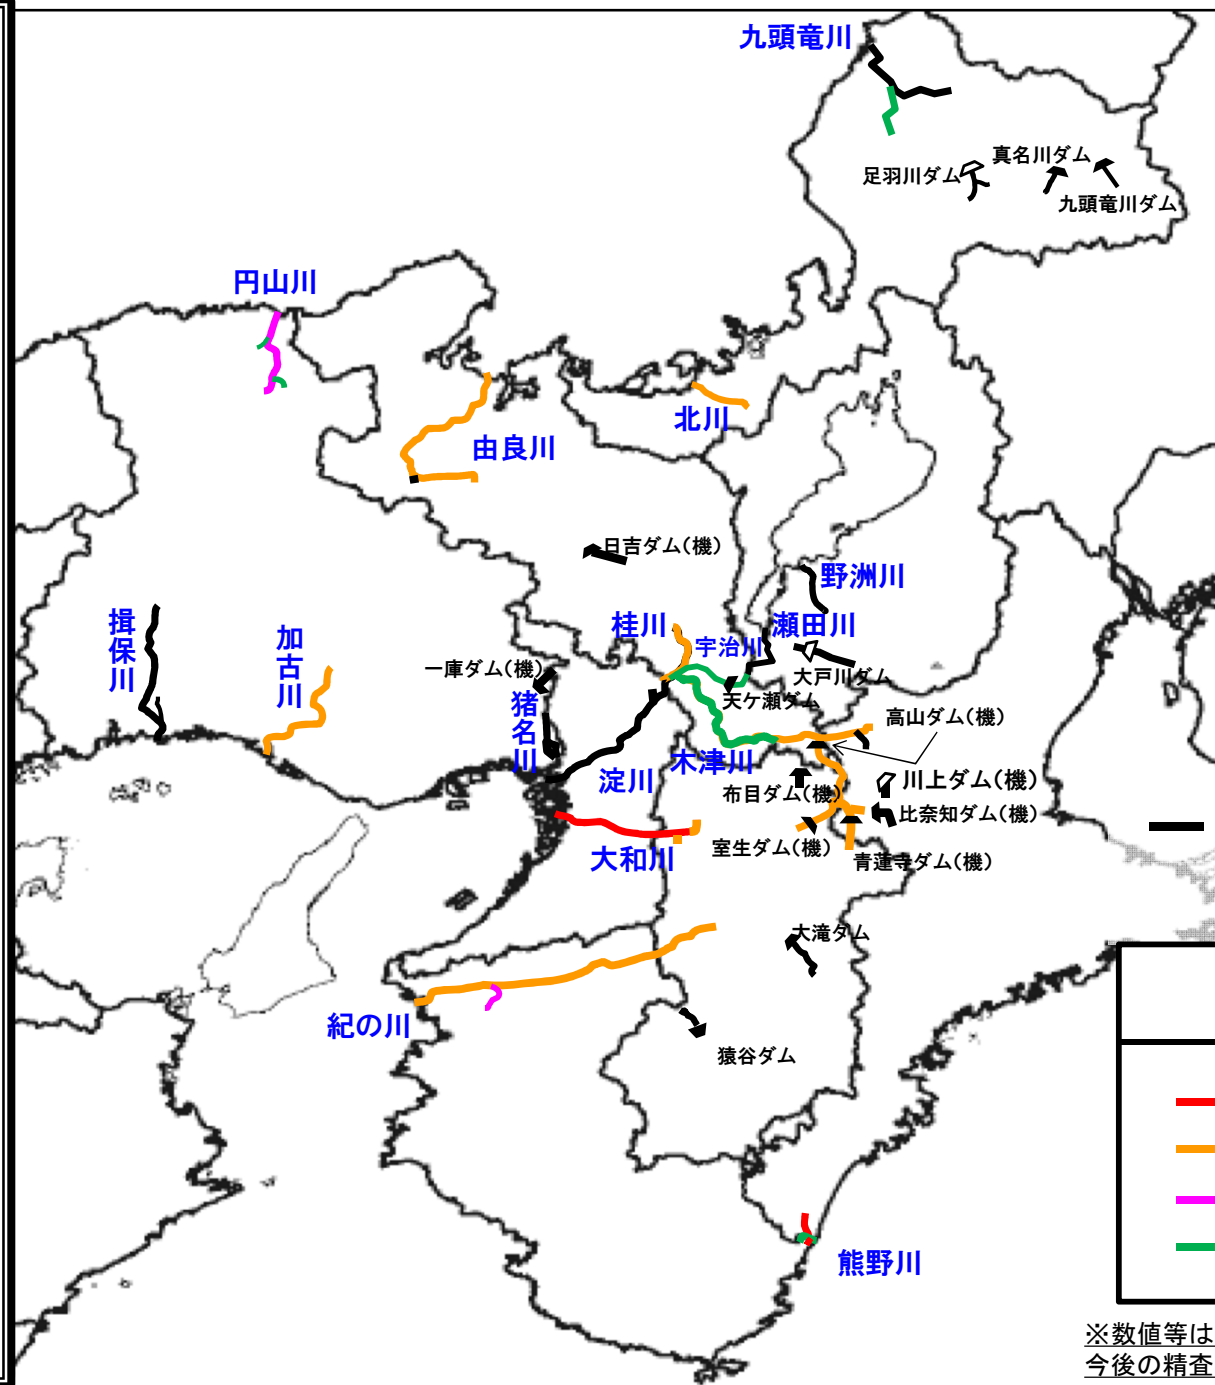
九頭竜川

真名川ダム
足羽川ダム
九頭竜川ダム

円山川

由良川

北川

日吉ダム(機)

野洲川

桂川
瀬田川
宇治川

揖保川

加古川

一庫ダム(機)

猪名川

大戸川ダム
天ケ瀬ダム

高山ダム(機)

木津川
淀川

川上ダム(機)
布目ダム(機)
比奈知ダム(機)

大和川
室生ダム(機)
青蓮寺ダム(機)

大滝ダム

紀の川

猿谷ダム

熊野川

※数値等は
今後の精査